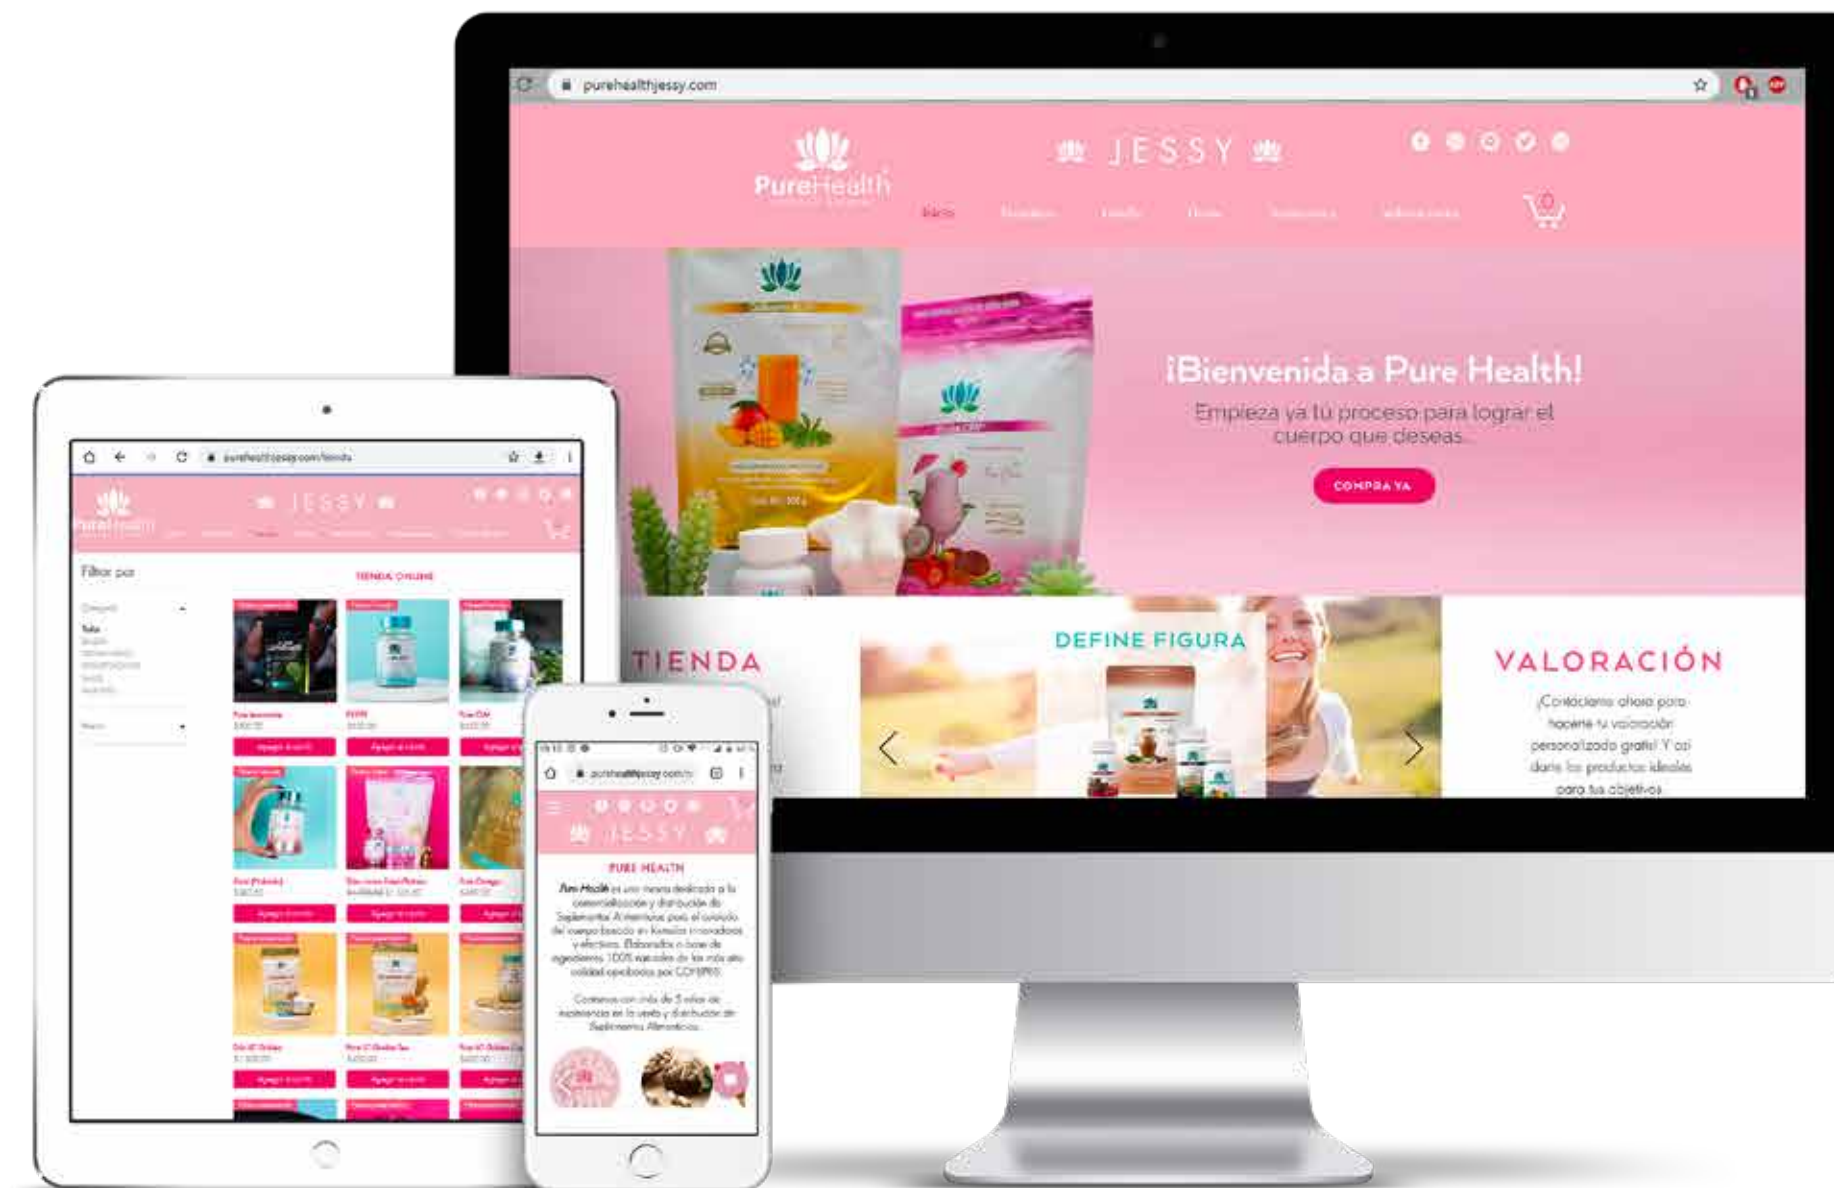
purehealthjessy.com

PureHealth

JESSY

Inicio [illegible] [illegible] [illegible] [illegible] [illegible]

0

¡Bienvenida a Pure Health!

Empieza ya tu proceso para lograr el cuerpo que deseas.

COMPRA YA

TIENDA

DEFINE FIGURA

VALORACIÓN

¡Contáctanos ahora para hacerte tu valoración personalizada gratis! Y así darte los productos ideales para tus objetivos

purehealthjessy.com/tienda

PureHealth

JESSY

Filtrar por

TIENDA ONLINE

purehealthjessy.com

JESSY

PURE HEALTH

Pure Health es una marca dedicada a la comercialización y distribución de Suplementos Alimenticios para el cuidado del cuerpo basado en fórmulas innovadoras y efectivas. Elaborados a base de ingredientes 100% naturales de la más alta calidad aprobados por COFEPRIS.

Contamos con más de 5 años de experiencia en la venta y distribución de Suplementos Alimenticios.